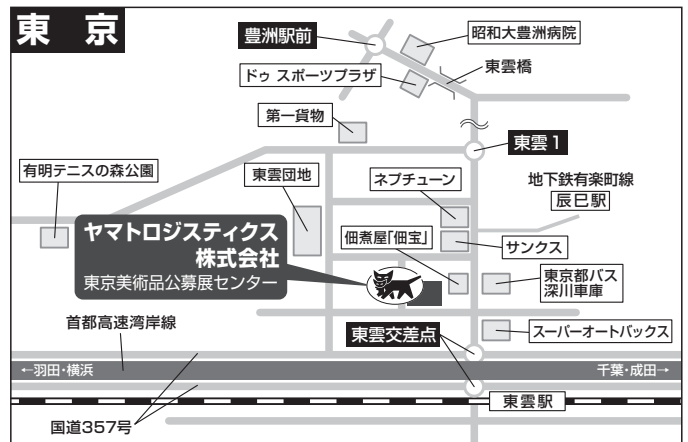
東　京

豊洲駅前

昭和大豊洲病院

ドゥ スポーツプラザ

東雲橋

第一貨物

東雲１

有明テニスの森公園

東雲団地

ネプチューン

地下鉄有楽町線

辰巳駅

ヤマトロジスティクス株式会社

東京美術品公募展センター

佃煮屋「佃宝」

サンクス

東京都バス深川車庫

首都高速湾岸線

スーパーオートバックス

東雲交差点

←羽田・横浜

千葉・成田→

東雲駅

国道357号